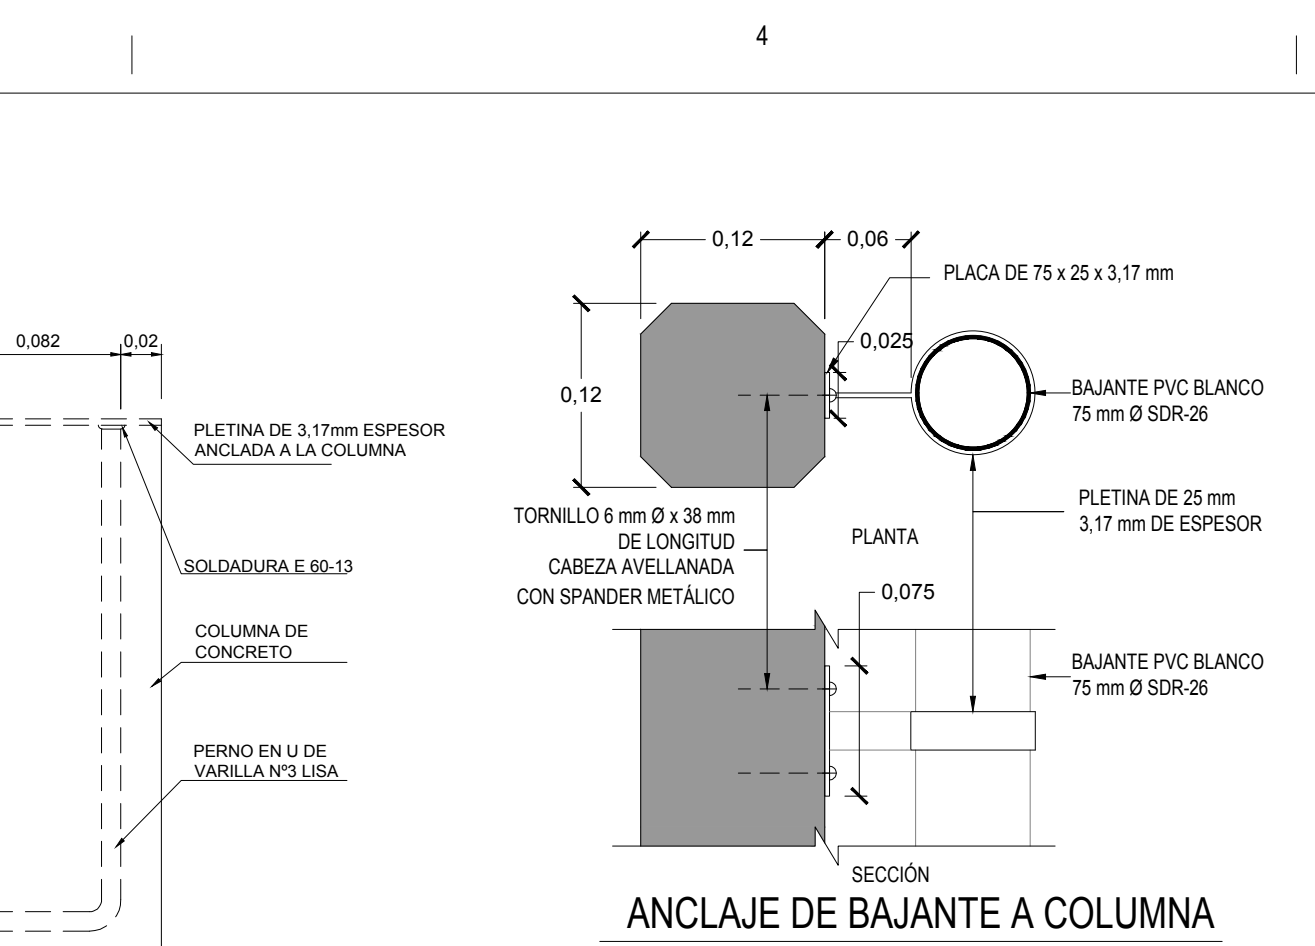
4

0,082
0,02
PLETINA DE 3,17mm ESPESOR ANCLADA A LA COLUMNA
SOLDADURA E 60-13
COLUMNA DE CONCRETO
PERNO EN U DE VARILLA Nº3 LISA

0,12
0,06
PLACA DE 75 x 25 x 3,17 mm
0,025
0,12
BAJANTE PVC BLANCO 75 mm Ø SDR-26
PLETINA DE 25 mm 3,17 mm DE ESPESOR
TORNILLO 6 mm Ø x 38 mm DE LONGITUD CABEZA AVELLANADA CON SPANDER METÁLICO
PLANTA
0,075
BAJANTE PVC BLANCO 75 mm Ø SDR-26
SECCIÓN

ANCLAJE DE BAJANTE A COLUMNA